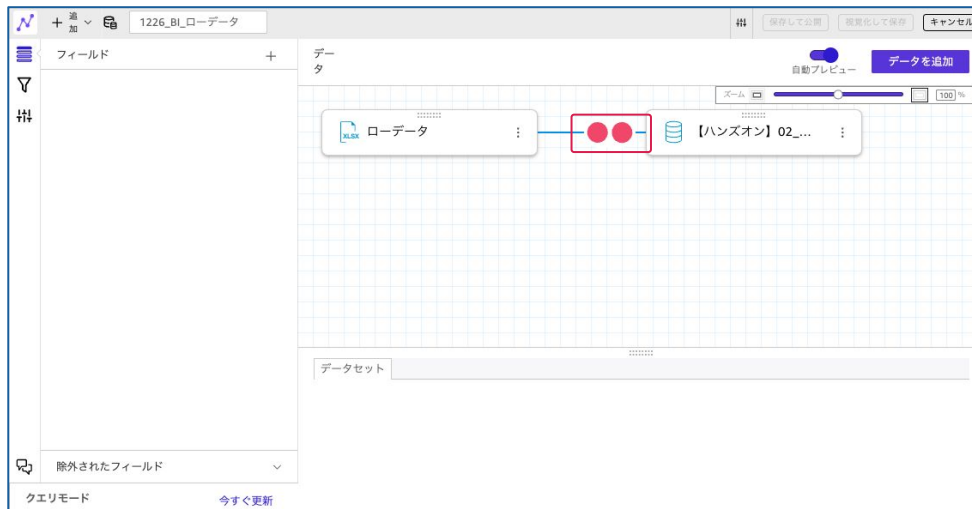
追加

1226_BI_ローデータ

保存して公開 視覚化して保存 キャンセル

フィールド +

データ

自動プレビュー

データを追加

ズーム 100 %

XLSX ローデータ

【ハンズオン】02_...

データセット

除外されたフィールド

クエリモード

今すぐ更新